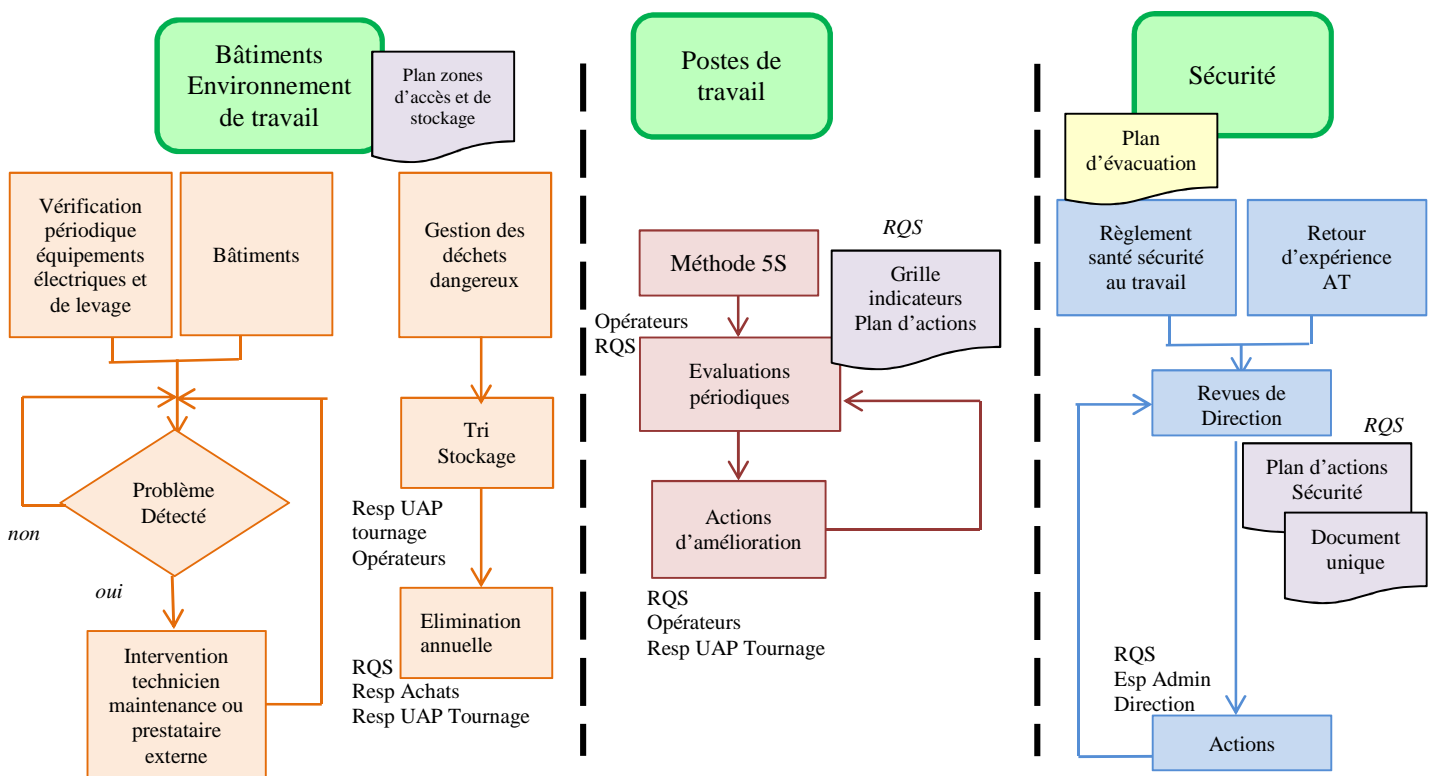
Bâtiments Environnement de travail

Plan zones d'accès et de stockage

Vérification périodique équipements électriques et de levage

Bâtiments

Problème Détecté

non

oui

Intervention technicien maintenance ou prestataire externe

Gestion des déchets dangereux

Tri Stockage

Resp UAP tournage Opérateurs

Elimination annuelle

RQS Resp Achats Resp UAP Tournage

Postes de travail

RQS

Méthode 5S

Grille indicateurs Plan d'actions

Opérateurs RQS

Evaluations périodiques

Actions d'amélioration

RQS Opérateurs Resp UAP Tournage

Sécurité

Plan d'évacuation

Règlement santé sécurité au travail

Retour d'expérience AT

Revues de Direction

RQS

Plan d'actions Sécurité

Document unique

RQS Esp Admin Direction

Actions